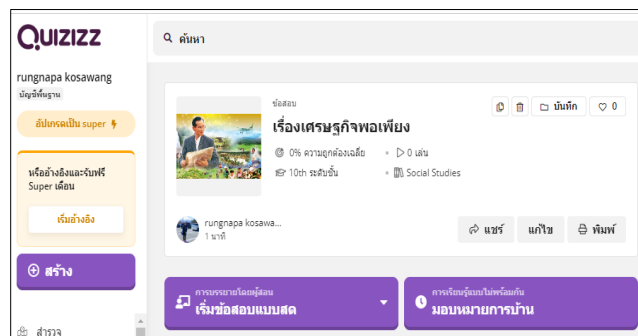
QUIZIZZ

rungnapa kosawang
บัญชีพื้นฐาน

อัปเกรดเป็น super

หรืออ้างอิงและรับฟรี Super เดือน

เริ่มอ้างอิง

สร้าง

สำรวจ

ค้นหา

ข้อสอบ

เรื่องเศรษฐกิจพอเพียง

0% ความถูกต้องเฉลี่ย

0 เล่น

10th ระดับชั้น

Social Studies

บันทึก

0

rungnapa kosawa...
1 นาที

แชร์

แก้ไข

พิมพ์

การบรรยายโดยผู้สอน
เริ่มข้อสอบแบบสด

การเรียนรู้แบบไม่พร้อมกัน
มอบหมายการบ้าน